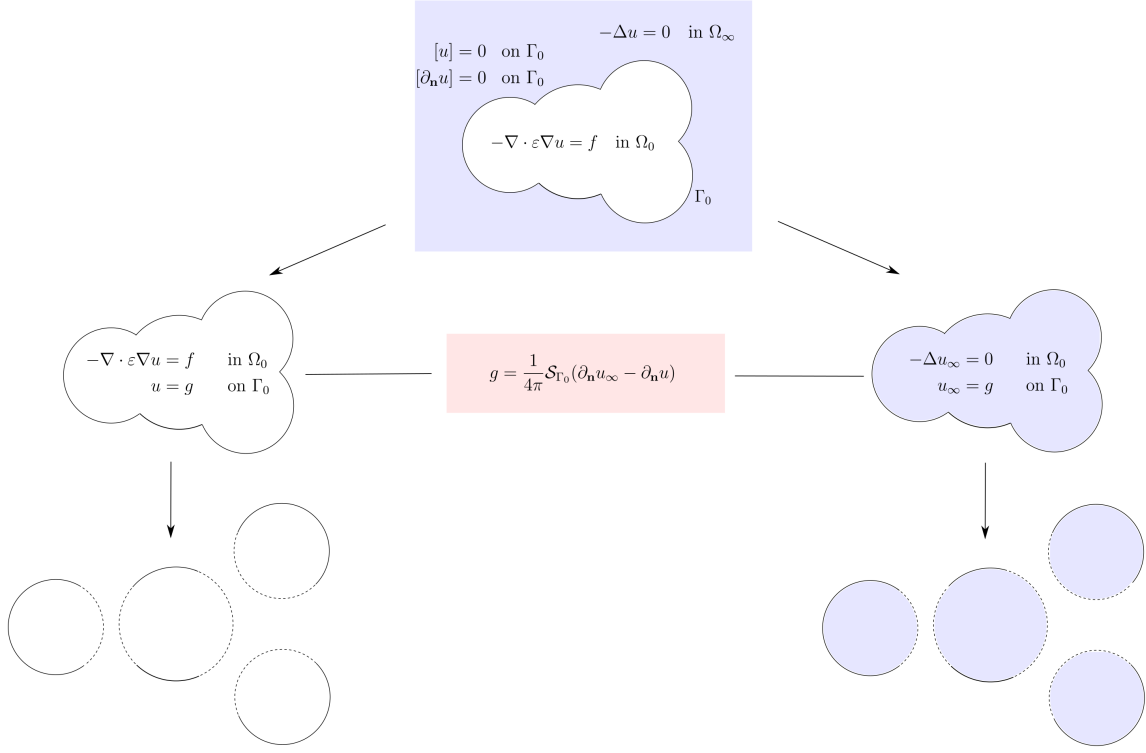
$-\Delta u = 0 \quad \text{in } \Omega_\infty$

$[u] = 0 \quad \text{on } \Gamma_0$

$[\partial_{\mathbf{n}} u] = 0 \quad \text{on } \Gamma_0$

$-\nabla \cdot \varepsilon \nabla u = f \quad \text{in } \Omega_0$

$\Gamma_0$

$-\nabla \cdot \varepsilon \nabla u = f \quad \text{in } \Omega_0$

$u = g \quad \text{on } \Gamma_0$

$g = \frac{1}{4\pi} \mathcal{S}_{\Gamma_0}(\partial_{\mathbf{n}} u_\infty - \partial_{\mathbf{n}} u)$

$-\Delta u_\infty = 0 \quad \text{in } \Omega_0$

$u_\infty = g \quad \text{on } \Gamma_0$